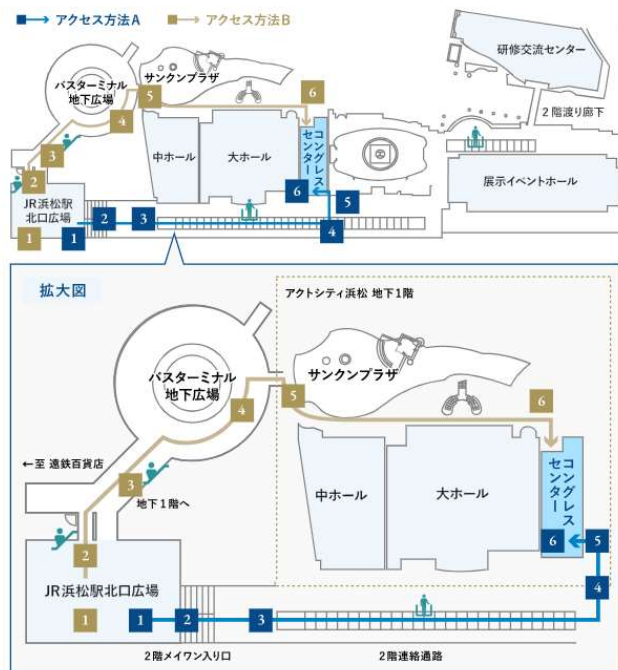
アクセス方法A　アクセス方法B

研修交流センター
バスターミナル地下広場
サンクンプラザ
2階渡り廊下
5
6
4
3
中ホール
大ホール
コングレスセンター
2
6
5
展示イベントホール
JR浜松駅北口広場
2
3
1
1
4

拡大図
アクトシティ浜松 地下1階
バスターミナル地下広場
サンクンプラザ
4
5
6
←至 遠鉄百貨店
3
地下1階へ
中ホール
大ホール
コングレスセンター
2
6
5
JR浜松駅北口広場
4
1
1
2
3
2階メイワン入り口
2階連絡通路